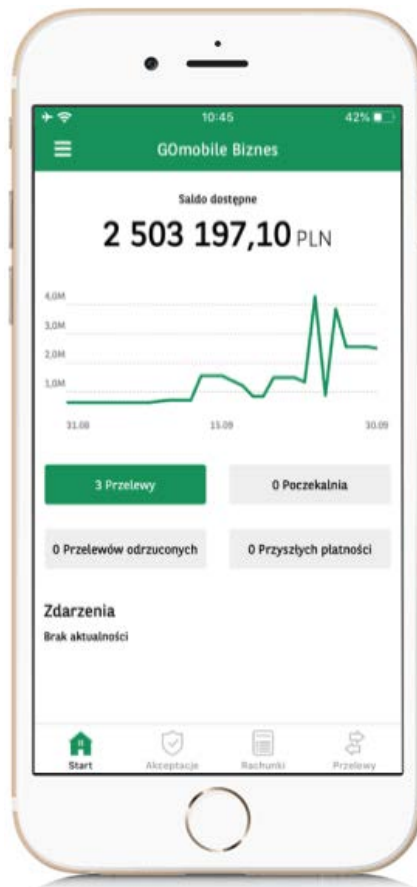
10:45

42%

GOmobile Biznes

Saldo dostępne

2 503 197,10 PLN

4,0M

3,0M

2,0M

1,0M

31.08

15.09

30.09

3 Przelewy

0 Poczekalnia

0 Przelewów odrzuconych

0 Przyszłych płatności

Zdarzenia

Brak aktualności

Start

Akceptacje

Rachunki

Przelewy